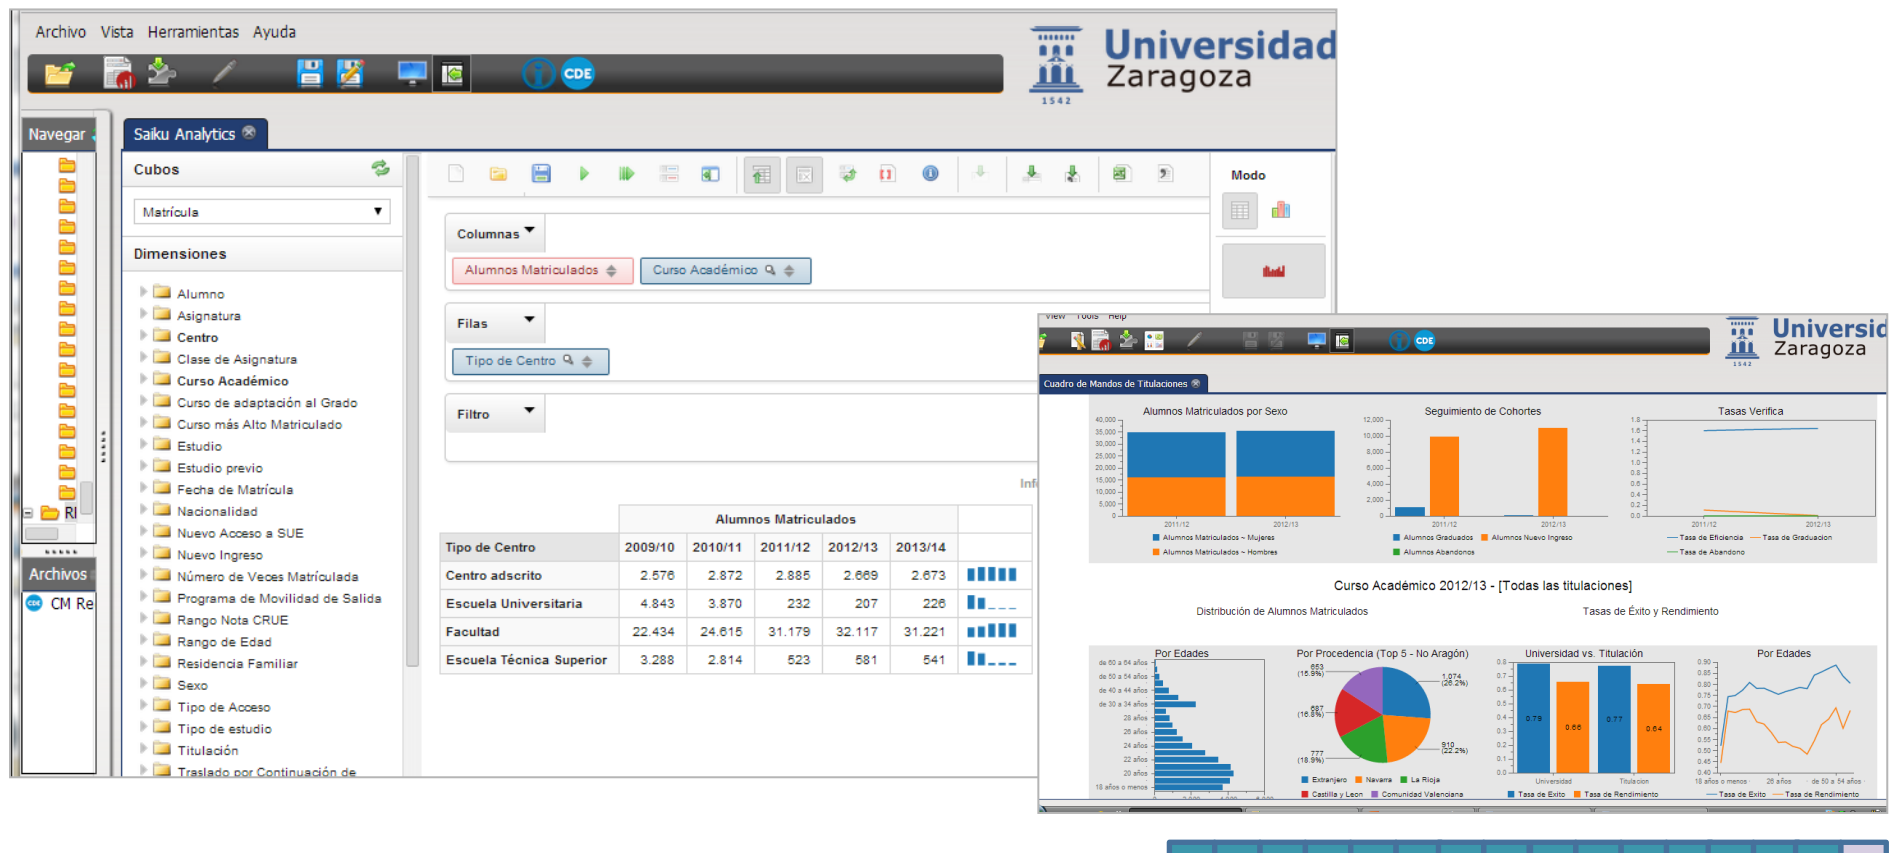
Archivo Vista Herramientas Ayuda

Universidad Zaragoza
1542

CDE

Navegar

Saiku Analytics

Cubos

Matrícula

Dimensiones

Alumno
Asignatura
Centro
Clase de Asignatura
Curso Académico
Curso de adaptación al Grado
Curso más Alto Matriculado
Estudio
Estudio previo
Fecha de Matrícula
Nacionalidad
Nuevo Acceso a SUE
Nuevo Ingreso
Número de Veces Matrícula
Programa de Movilidad de Salida
Rango Nota CRUE
Rango de Edad
Residencia Familiar
Sexo
Tipo de Acceso
Tipo de estudio
Titulación
Traslado por Continuación de

RI

Archivos

CM Re

Modo

Columnas

Alumnos Matriculados

Curso Académico

Filas

Tipo de Centro

Filtro

Inf

| | Alumnos Matriculados | | | | | |
|---|---|---|---|---|---|---|
| Tipo de Centro | 2009/10 | 2010/11 | 2011/12 | 2012/13 | 2013/14 | |
| Centro adscrito | 2.576 | 2.872 | 2.885 | 2.669 | 2.673 | |
| Escuela Universitaria | 4.843 | 3.870 | 232 | 207 | 226 | |
| Facultad | 22.434 | 24.615 | 31.179 | 32.117 | 31.221 | |
| Escuela Técnica Superior | 3.288 | 2.814 | 523 | 581 | 541 | |

View Tools Help

Universid Zaragoza
1542

CDE

Cuadro de Mandos de Titulaciones

Alumnos Matriculados por Sexo
Seguimiento de Cohortes
Tasas Verifica

2011/12 2012/13
Alumnos Matriculados - Mujeres
Alumnos Matriculados - Hombres
Alumnos Graduados
Alumnos Nuevo Ingreso
Alumnos Abandonos
Tasa de Eficiencia
Tasa de Graduacion
Tasa de Abandono

Curso Académico 2012/13 - [Todas las titulaciones]

Distribución de Alumnos Matriculados

Tasas de Éxito y Rendimiento

Por Edades
Por Procedencia (Top 5 - No Aragón)
Universidad vs. Titulación
Por Edades

653 (15.9%)
1,074 (26.2%)
687 (16.8%)
777 (18.9%)
910 (22.2%)

Extranjero Navarra La Rioja
Castilla y Leon Comunidad Valenciana

0.79 0.66 0.77 0.64
Universidad Titulacion
Tasa de Exito Tasa de Rendimiento

18 años o menos 26 años de 50 a 54 años
Tasa de Exito Tasa de Rendimiento